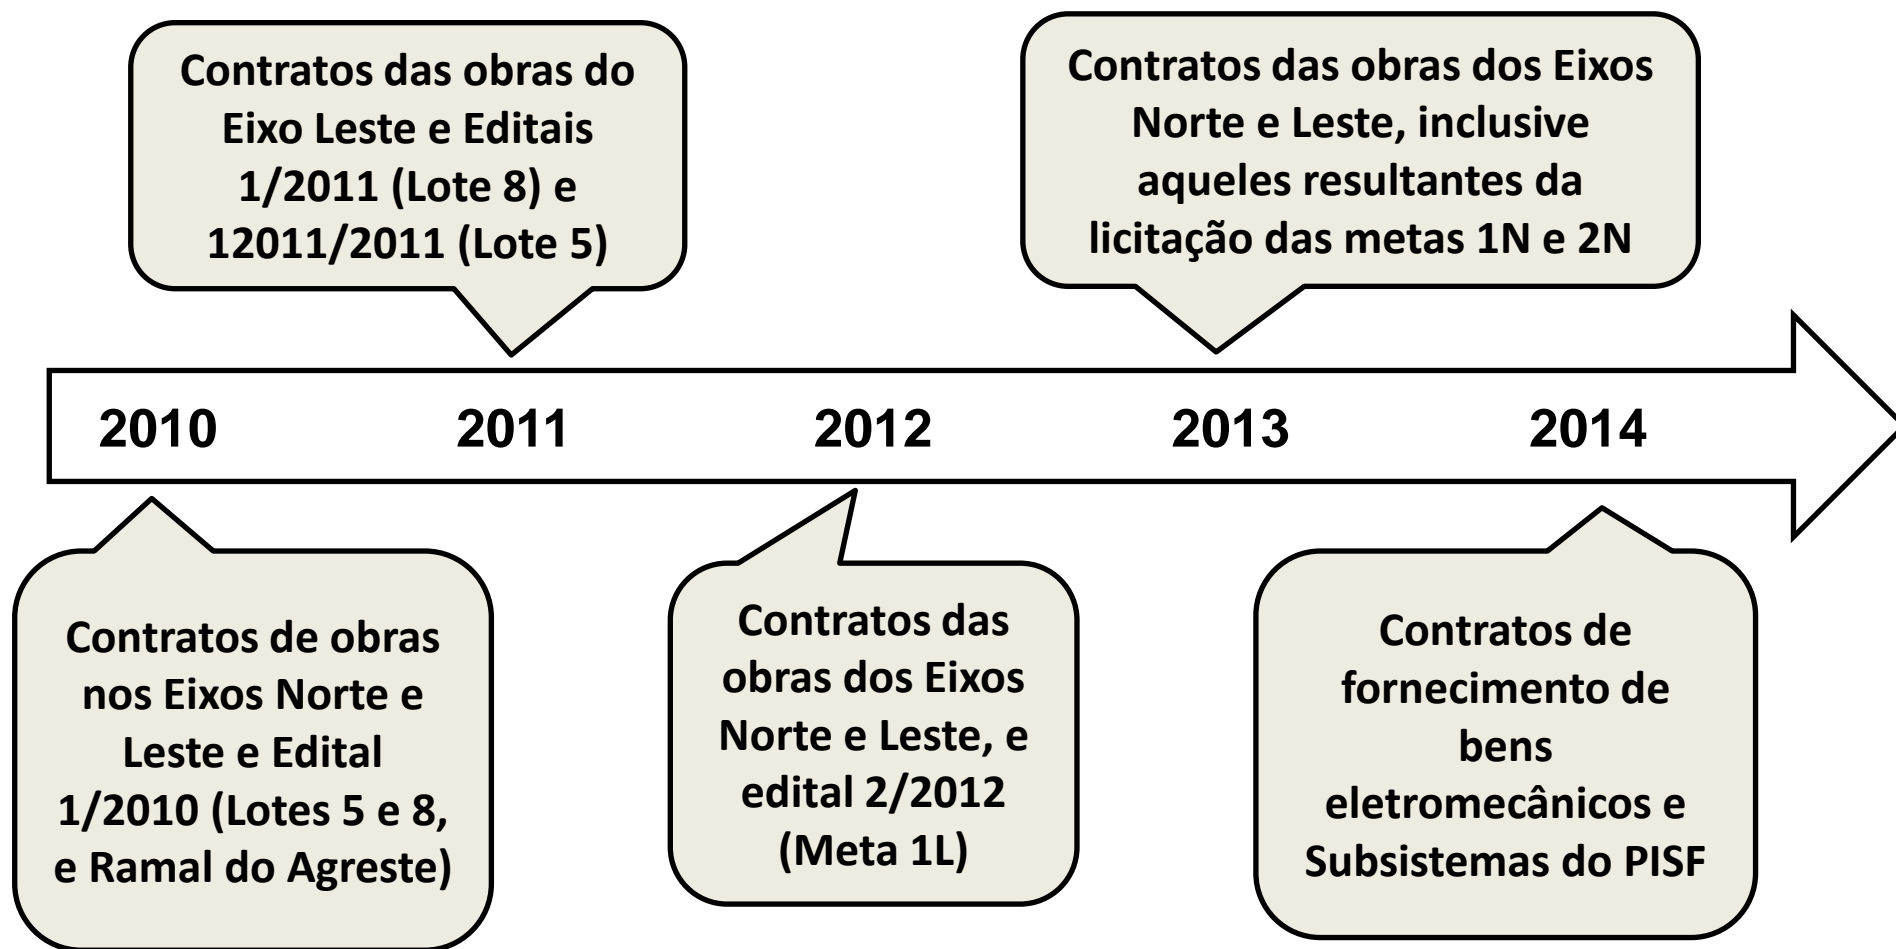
Contratos das obras do Eixo Leste e Editais 1/2011 (Lote 8) e 12011/2011 (Lote 5)

Contratos das obras dos Eixos Norte e Leste, inclusive aqueles resultantes da licitação das metas 1N e 2N

2010 2011 2012 2013 2014

Contratos de obras nos Eixos Norte e Leste e Edital 1/2010 (Lotes 5 e 8, e Ramal do Agreste)

Contratos das obras dos Eixos Norte e Leste, e edital 2/2012 (Meta 1L)

Contratos de fornecimento de bens eletromecânicos e Subsistemas do PISF